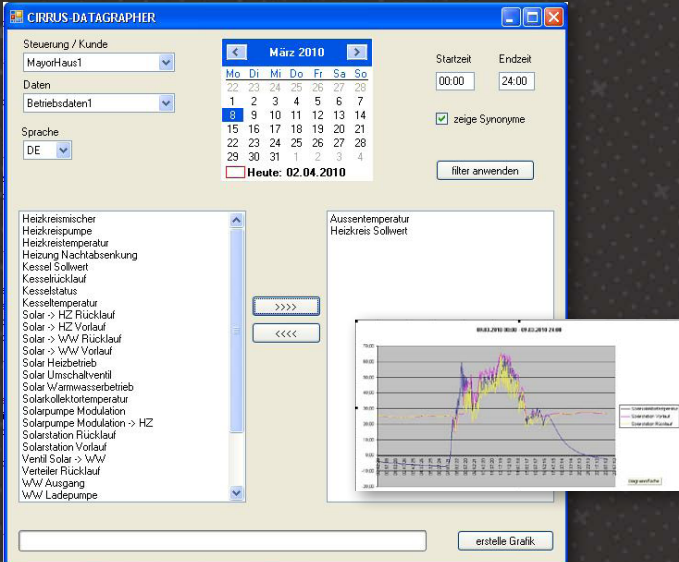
CIRRUS-DATAGRAPHER

Steuerung / Kunde
MayorHaus1

Daten
Betriebsdaten1

Sprache
DE

März 2010

| Mo | Di | Mi | Do | Fr | Sa | So |
|---|---|---|---|---|---|---|
| 22 | 23 | 24 | 25 | 26 | 27 | 28 |
| 1 | 2 | 3 | 4 | 5 | 6 | 7 |
| 8 | 9 | 10 | 11 | 12 | 13 | 14 |
| 15 | 16 | 17 | 18 | 19 | 20 | 21 |
| 22 | 23 | 24 | 25 | 26 | 27 | 28 |
| 29 | 30 | 31 | 1 | 2 | 3 | 4 |

Heute: 02.04.2010

Startzeit
00:00

Endzeit
24:00

zeige Synonyme

filter anwenden

Heizkreismischer
Heizkreispumpe
Heizkreistemperatur
Heizung Nachtabsenkung
Kessel Sollwert
Kesselrücklauf
Kesselstatus
Kesseltemperatur
Solar -> HZ Rücklauf
Solar -> HZ Vorlauf
Solar -> WW Rücklauf
Solar -> WW Vorlauf
Solar Heizbetrieb
Solar Umschaltventil
Solar Warmwasserbetrieb
Solarkollektortemperatur
Solarpumpe Modulation
Solarpumpe Modulation -> HZ
Solarstation Rücklauf
Solarstation Vorlauf
Ventil Solar -> WW
Verteiler Rücklauf
WW Ausgang
WW Ladepumpe

>>>>

<<<<

Aussentemperatur
Heizkreis Sollwert

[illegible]

erstelle Grafik